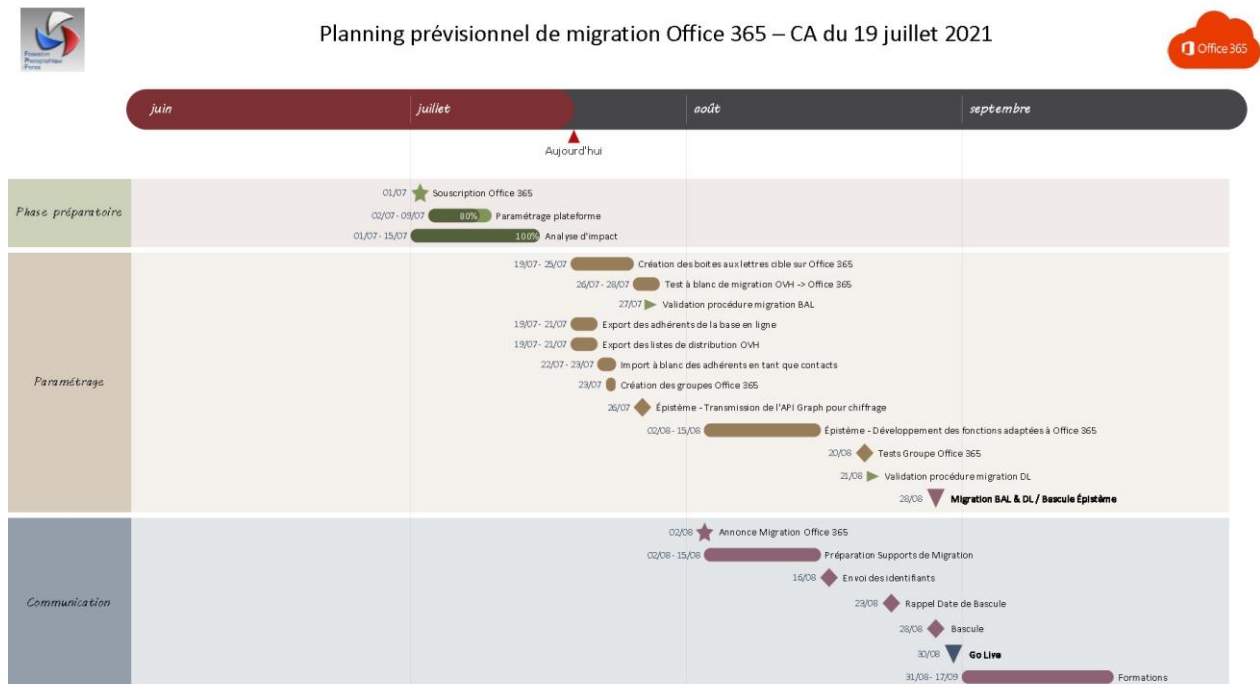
Fédération Photographique France

Planning prévisionnel de migration Office 365 – CA du 19 juillet 2021

Office 365

juin | juillet | août | septembre

Aujourd'hui

Phase préparatoire

01/07 Souscription Office 365
02/07 - 09/07 80% Paramétrage plateforme
01/07 - 15/07 100% Analyse d'impact

Paramétrage

19/07 - 25/07 Création des boites aux lettres cible sur Office 365
26/07 - 28/07 Test à blanc de migration OVH -> Office 365
27/07 Validation procédure migration BAL
19/07 - 21/07 Export des adhérents de la base en ligne
19/07 - 21/07 Export des listes de distribution OVH
22/07 - 23/07 Import à blanc des adhérents en tant que contacts
23/07 Création des groupes Office 365
26/07 Épistème - Transmission de l'API Graph pour chiffrage
02/08 - 15/08 Épistème - Développement des fonctions adaptées à Office 365
20/08 Tests Groupe Office 365
21/08 Validation procédure migration DL
28/08 Migration BAL & DL / Bascule Épistème

Communication

02/08 Annonce Migration Office 365
02/08 - 15/08 Préparation Supports de Migration
16/08 Envoi des identifiants
23/08 Rappel Date de Bascule
28/08 Bascule
30/08 Go Live
31/08 - 17/09 Formations